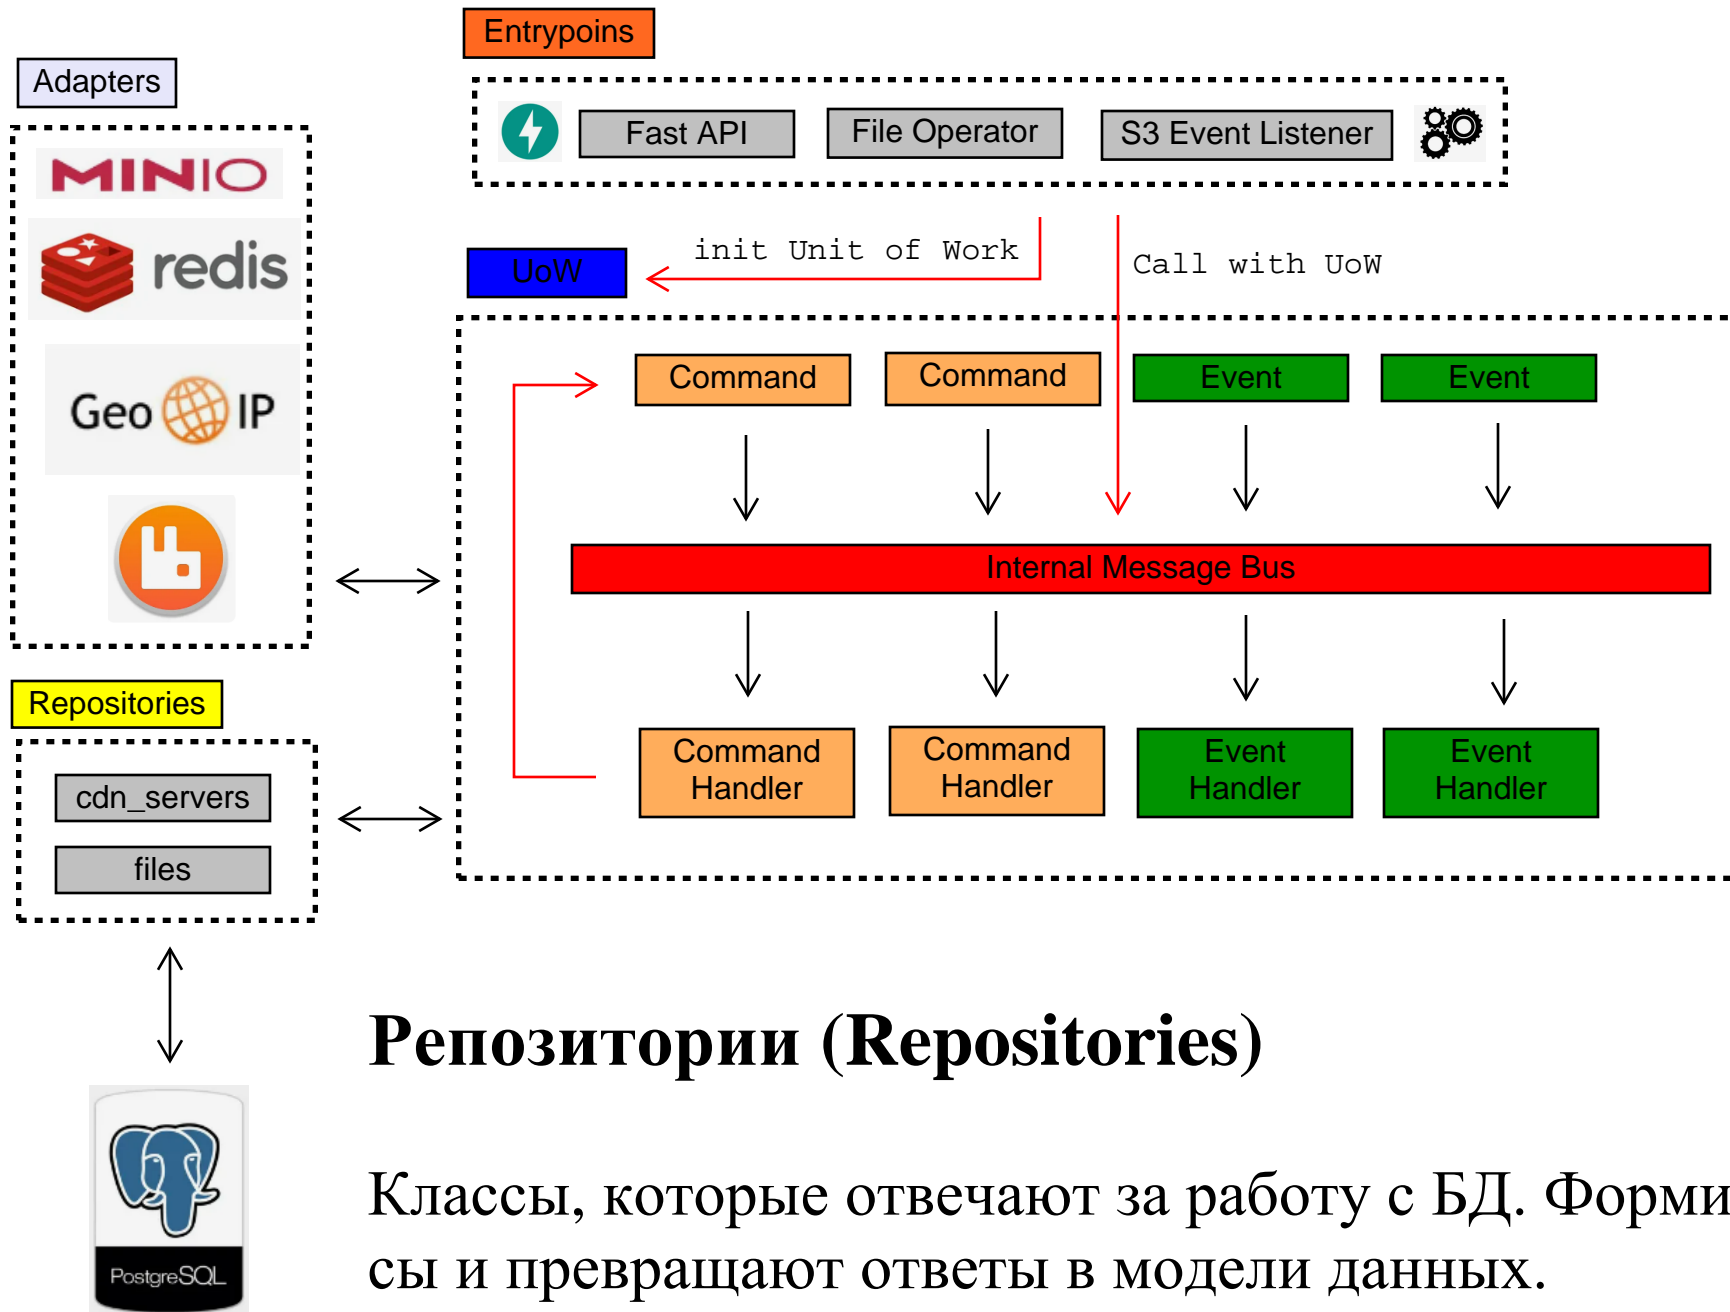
Adapters

MINIO

redis

Geo IP

Entrypoins

Fast API

File Operator

S3 Event Listener

UoW

init Unit of Work

Call with UoW

Command

Command

Event

Event

Internal Message Bus

Command Handler

Command Handler

Event Handler

Event Handler

Repositories

cdn_servers

files

PostgreSQL

Репозитории (Repositories)

Классы, которые отвечают за работу с БД. Форми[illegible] сы и превращают ответы в модели данных.